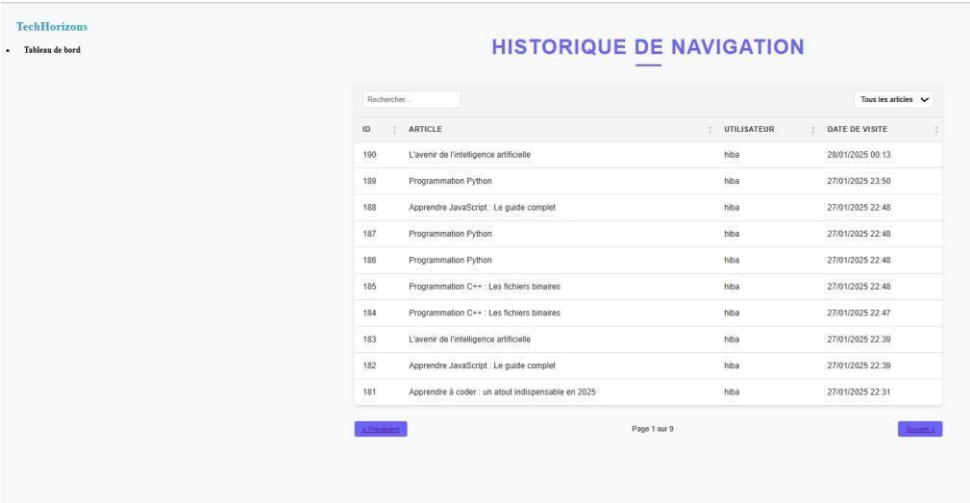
TechHorizons

- Tableau de bord

HISTORIQUE DE NAVIGATION

Rechercher...

Tous les articles

| ID | ARTICLE | UTILISATEUR | DATE DE VISITE |
|---|---|---|---|
| 190 | L'avenir de l'intelligence artificielle | hiba | 28/01/2025 00:13 |
| 189 | Programmation Python | hiba | 27/01/2025 23:50 |
| 188 | Apprendre JavaScript : Le guide complet | hiba | 27/01/2025 22:48 |
| 187 | Programmation Python | hiba | 27/01/2025 22:48 |
| 186 | Programmation Python | hiba | 27/01/2025 22:48 |
| 185 | Programmation C++ : Les fichiers binaires | hiba | 27/01/2025 22:48 |
| 184 | Programmation C++ : Les fichiers binaires | hiba | 27/01/2025 22:47 |
| 183 | L'avenir de l'intelligence artificielle | hiba | 27/01/2025 22:39 |
| 182 | Apprendre JavaScript : Le guide complet | hiba | 27/01/2025 22:39 |
| 181 | Apprendre à coder : un atout indispensable en 2025 | hiba | 27/01/2025 22:31 |

« Précédent

Page 1 sur 9

Suivant »